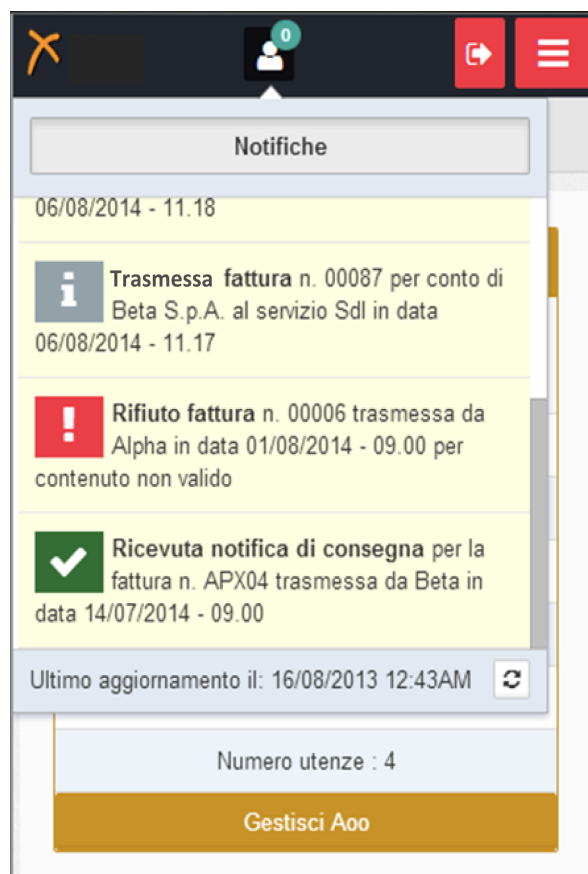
0

Notifiche

06/08/2014 - 11.18

Trasmessa fattura n. 00087 per conto di Beta S.p.A. al servizio Sdl in data 06/08/2014 - 11.17

Rifiuto fattura n. 00006 trasmessa da Alpha in data 01/08/2014 - 09.00 per contenuto non valido

Ricevuta notifica di consegna per la fattura n. APX04 trasmessa da Beta in data 14/07/2014 - 09.00

Ultimo aggiornamento il: 16/08/2013 12:43AM

Numero utenze : 4

Gestisci Aoo